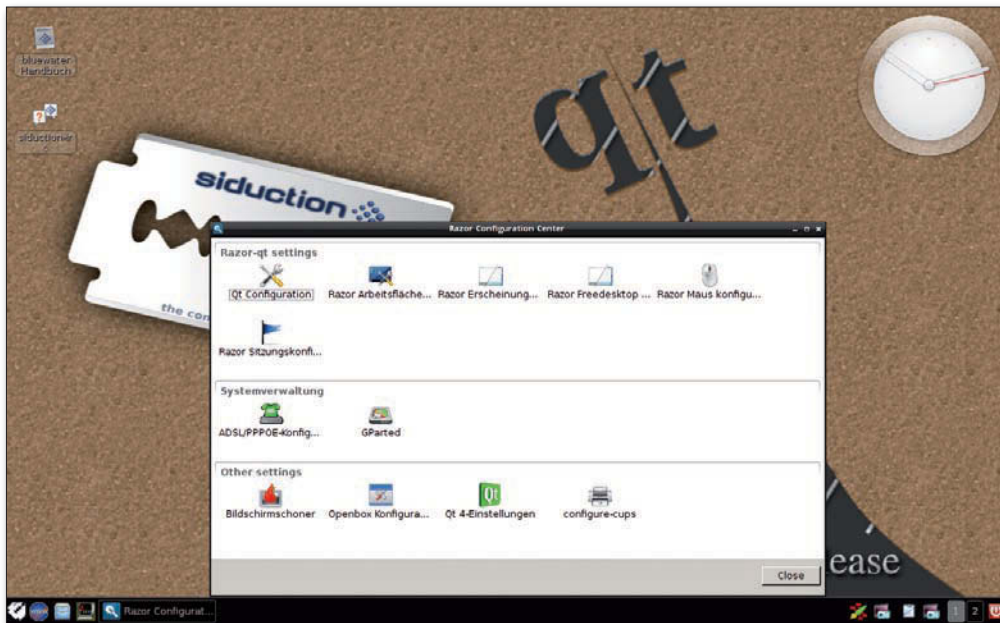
bluewater Handbuch

siductionir

siduction

the co

qt

Razor Configuration Center

Razor-qt settings

Qt Configuration
Razor Arbeitsfläche...
Razor Erscheinung...
Razor Freedesktop ...
Razor Maus konfigu...
Razor Sitzungskonfi...

Systemverwaltung

ADSL/PPPOE-Konfig...
GParted

Other settings

Bildschirmschoner
Openbox Konfigura...
Qt 4-Einstellungen
configure-cups

Close

ease

Razor Configurat...

1 2